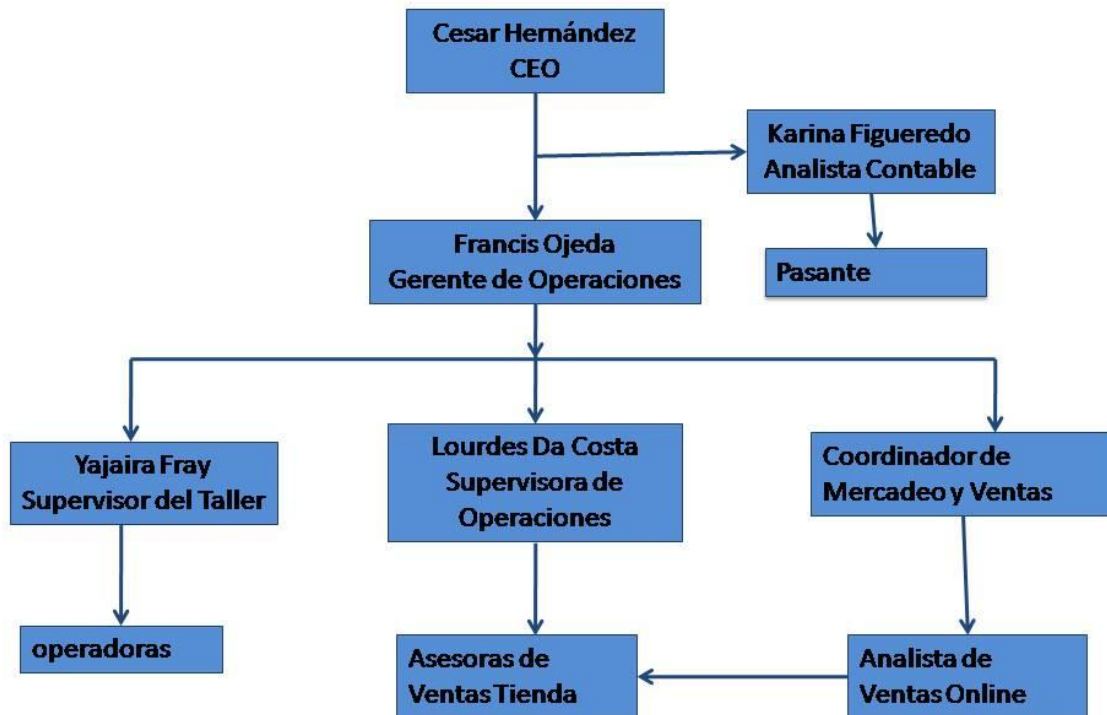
Cesar Hernández
CEO

Karina Figueredo
Analista Contable

Pasante

Francis Ojeda
Gerente de Operaciones

Yajaira Fray
Supervisor del Taller

Lourdes Da Costa
Supervisora de Operaciones

Coordinador de Mercadeo y Ventas

operadoras

Asesoras de Ventas Tienda

Analista de Ventas Online